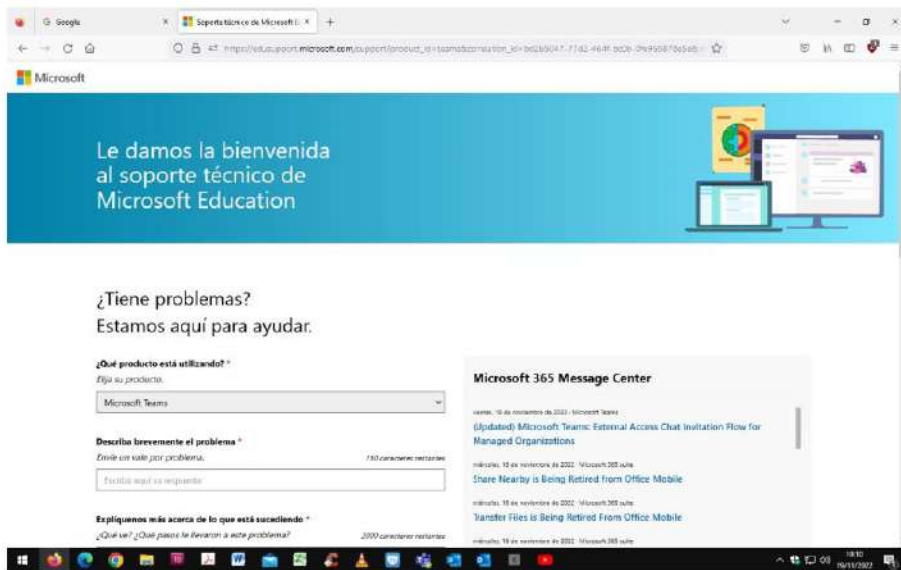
G Google

Soporte técnico de Microsoft E

https://edusupport.microsoft.com/support?product_id=teams&correlation_id=bd2b5047-77d2-464f-bd0b-0fe9568 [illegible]

Microsoft

Le damos la bienvenida al soporte técnico de Microsoft Education

¿Tiene problemas?
Estamos aquí para ayudar.

¿Qué producto está utilizando? *
Elija su producto.

Microsoft Teams

Describa brevemente el problema *
Envíe un valor por problema.
150 caracteres restantes

Escriba aquí su respuesta

Explíquenos más acerca de lo que está sucediendo *
¿Qué ve? ¿Qué pasos le llevaron a este problema?
2000 caracteres restantes

Microsoft 365 Message Center

viernes, 18 de noviembre de 2022 · Microsoft Teams
(Updated) Microsoft Teams: External Access Chat Invitation Flow for Managed Organizations

miércoles, 16 de noviembre de 2022 · Microsoft 365 suite
Share Nearby is Being Retired from Office Mobile

miércoles, 16 de noviembre de 2022 · Microsoft 365 suite
Transfer Files is Being Retired From Office Mobile

miércoles, 16 de noviembre de 2022 · Microsoft 365 suite

18:10
19/11/2022